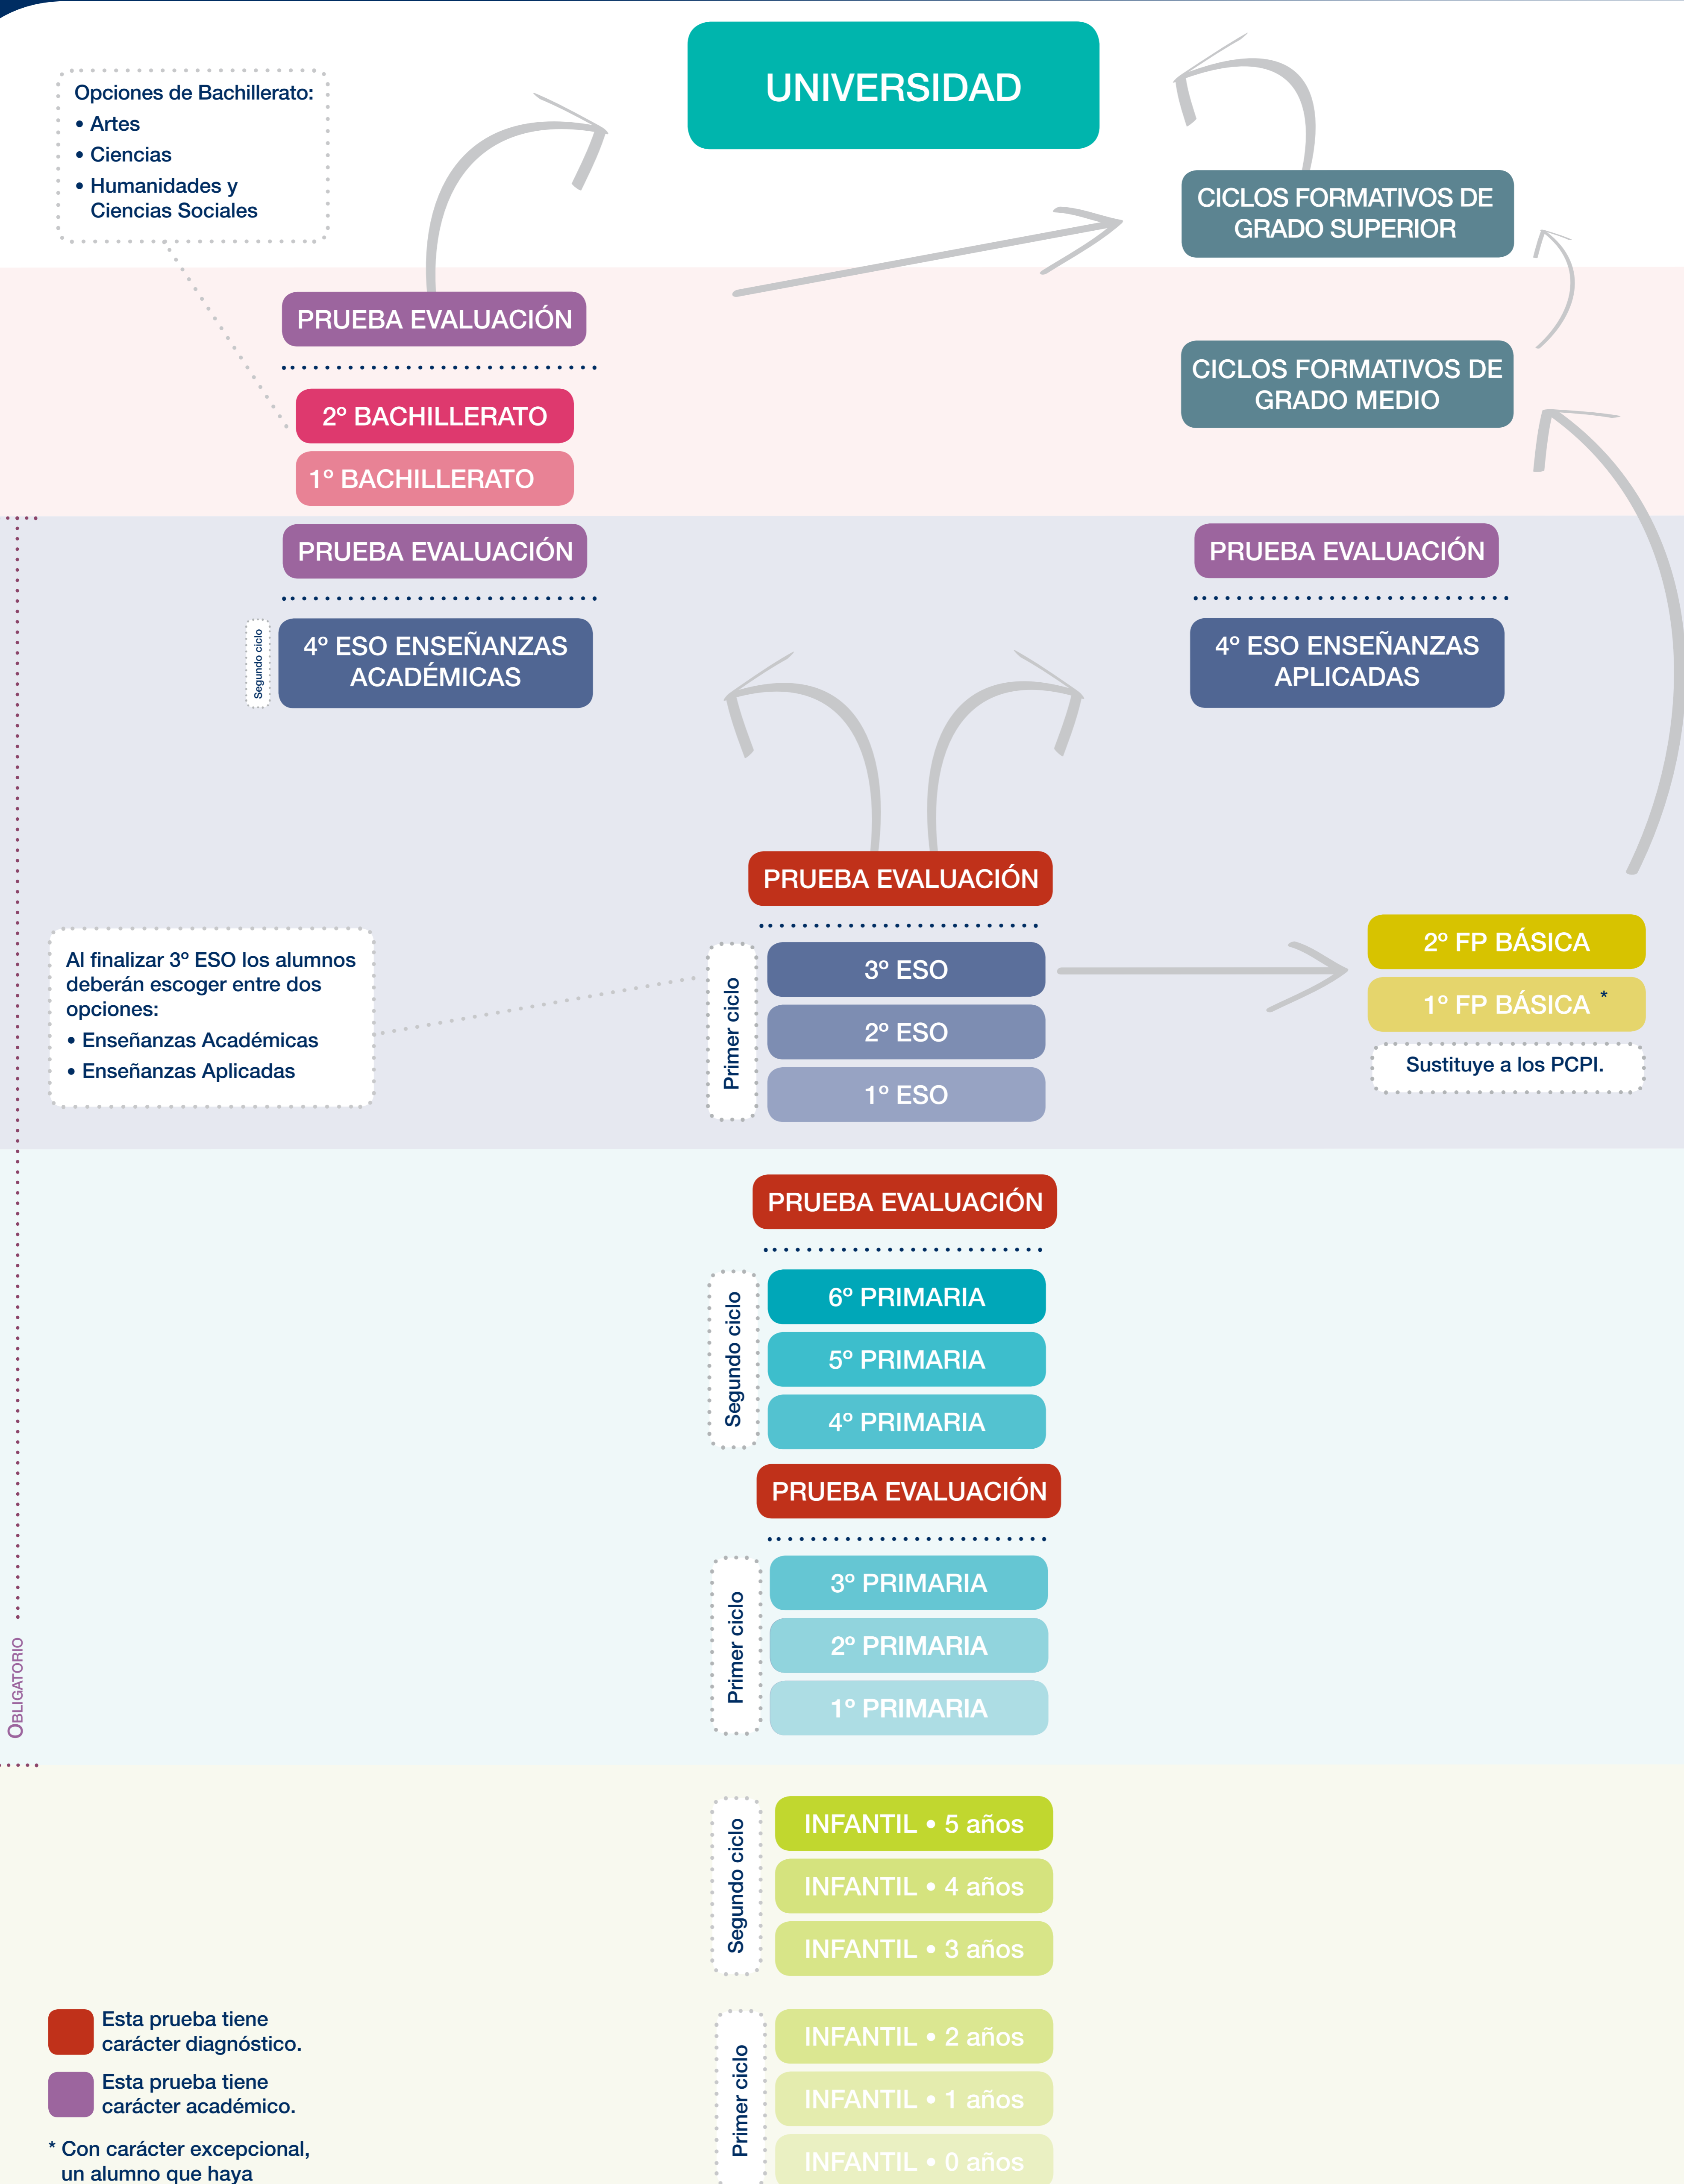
Opciones de Bachillerato:
• Artes
• Ciencias
• Humanidades y Ciencias Sociales

UNIVERSIDAD

CICLOS FORMATIVOS DE GRADO SUPERIOR

PRUEBA EVALUACIÓN

2° BACHILLERATO

1° BACHILLERATO

CICLOS FORMATIVOS DE GRADO MEDIO

PRUEBA EVALUACIÓN

PRUEBA EVALUACIÓN

Segundo ciclo

4° ESO ENSEÑANZAS ACADÉMICAS

4° ESO ENSEÑANZAS APLICADAS

PRUEBA EVALUACIÓN

Al finalizar 3° ESO los alumnos deberán escoger entre dos opciones:
• Enseñanzas Académicas
• Enseñanzas Aplicadas

Primer ciclo

3° ESO

2° ESO

1° ESO

2° FP BÁSICA

1° FP BÁSICA *

Sustituye a los PCPI.

PRUEBA EVALUACIÓN

Segundo ciclo

6° PRIMARIA

5° PRIMARIA

4° PRIMARIA

PRUEBA EVALUACIÓN

Primer ciclo

3° PRIMARIA

2° PRIMARIA

1° PRIMARIA

OBLIGATORIO

Segundo ciclo

INFANTIL • 5 años

INFANTIL • 4 años

INFANTIL • 3 años

Esta prueba tiene carácter diagnóstico.

Esta prueba tiene carácter académico.

* Con carácter excepcional, un alumno que haya

Primer ciclo

INFANTIL • 2 años

INFANTIL • 1 años

INFANTIL • 0 años